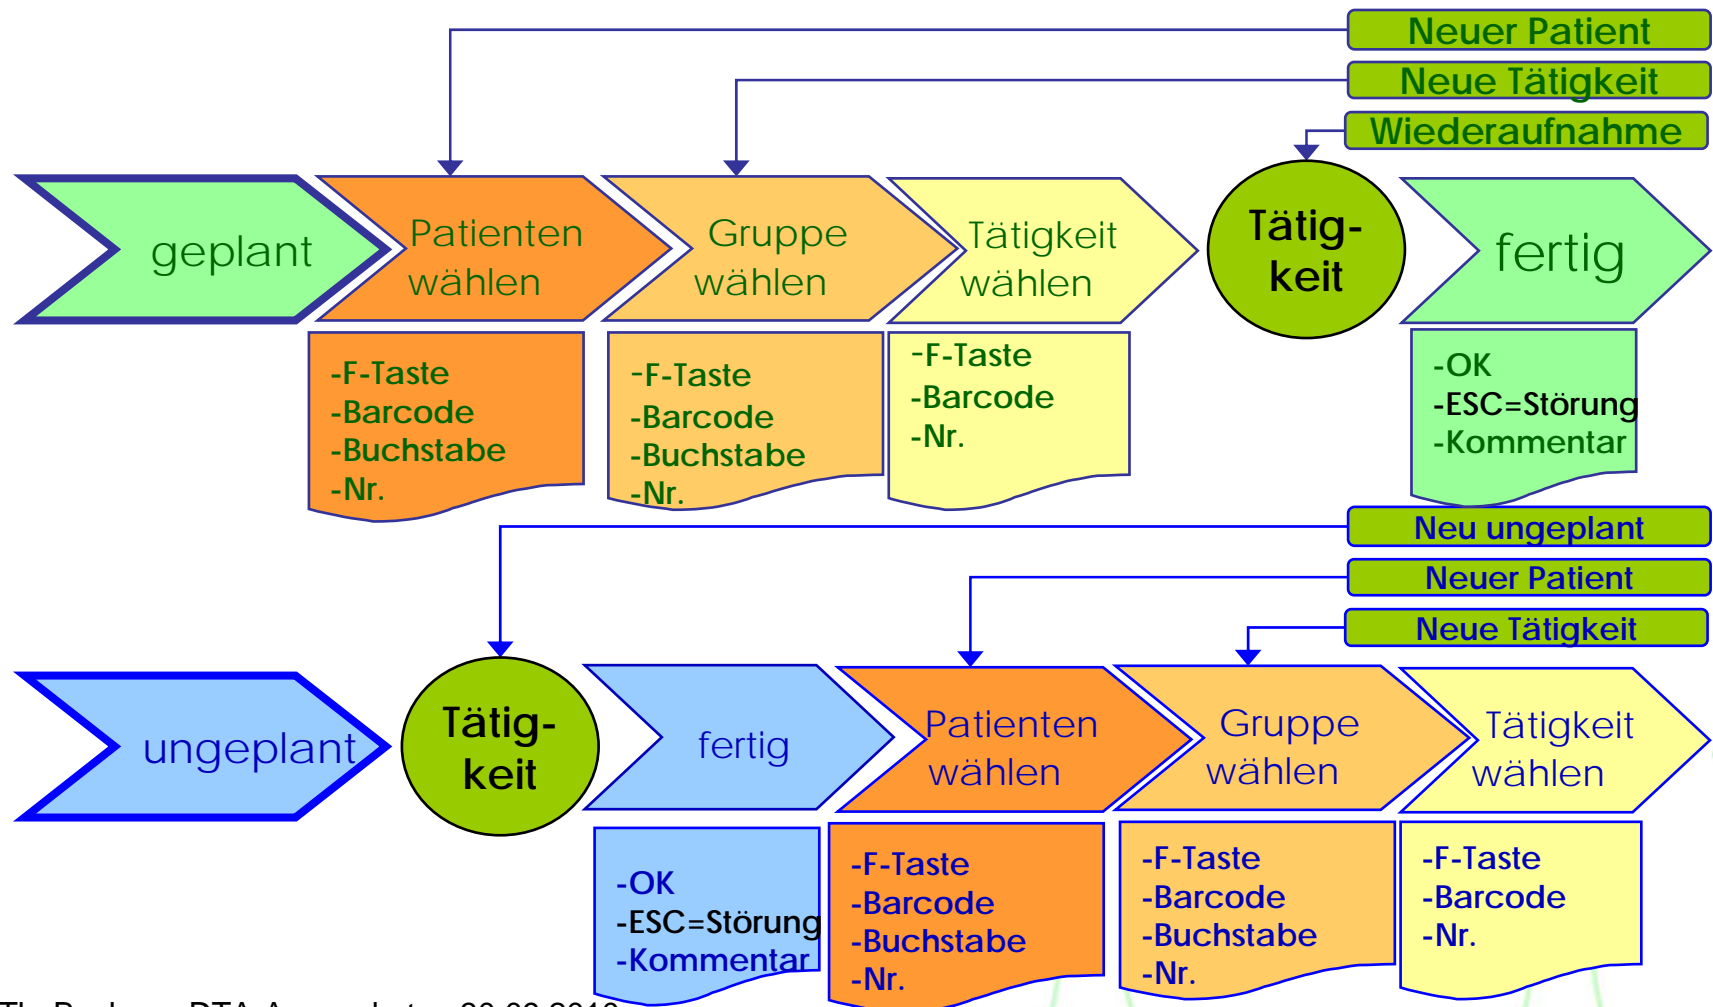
Neuer Patient
Neue Tätigkeit
Wiederaufnahme

geplant
Patienten wählen
Gruppe wählen
Tätigkeit wählen
Tätig-keit
fertig

-F-Taste
-Barcode
-Buchstabe
-Nr.

-F-Taste
-Barcode
-Buchstabe
-Nr.

-F-Taste
-Barcode
-Nr.

-OK
-ESC=Störung
-Kommentar

Neu ungeplant
Neuer Patient
Neue Tätigkeit

ungeplant
Tätig-keit
fertig
Patienten wählen
Gruppe wählen
Tätigkeit wählen

-OK
-ESC=Störung
-Kommentar

-F-Taste
-Barcode
-Buchstabe
-Nr.

-F-Taste
-Barcode
-Buchstabe
-Nr.

-F-Taste
-Barcode
-Nr.

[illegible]